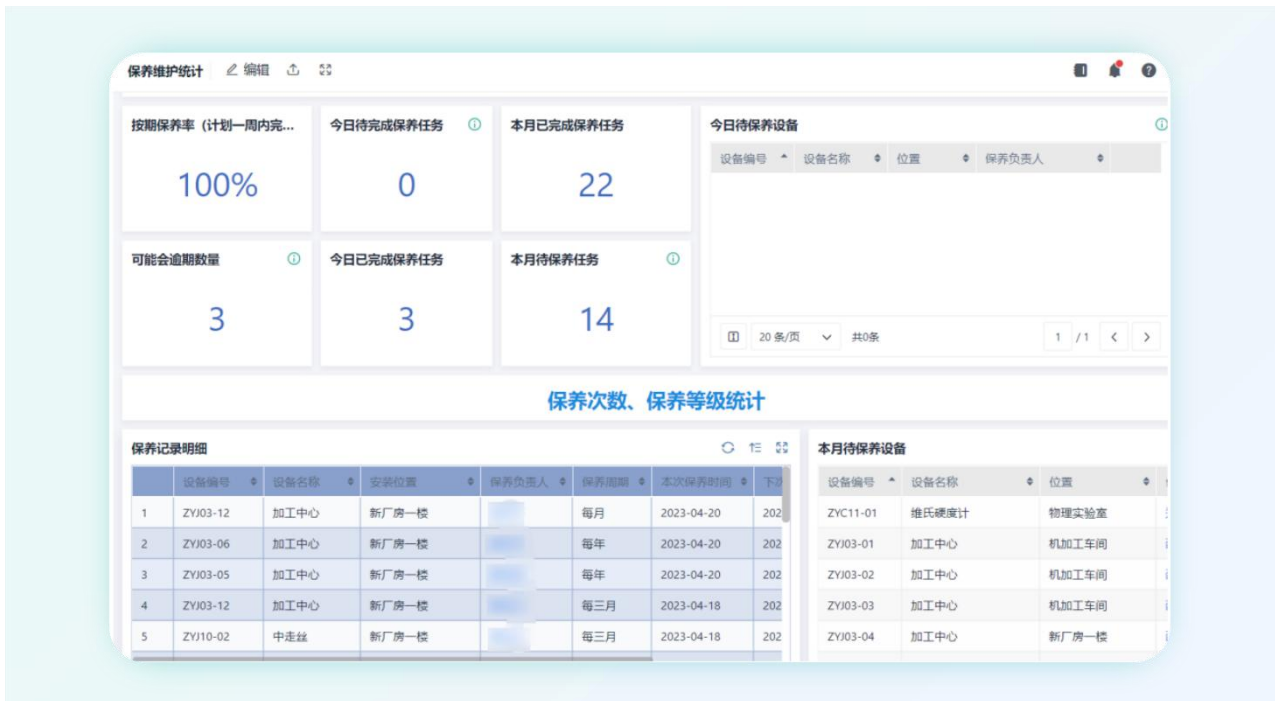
保养维护统计 编辑

按期保养率（计划一周内完...
100%

今日待完成保养任务
0

本月已完成保养任务
22

今日待保养设备

| 设备编号 | 设备名称 | 位置 | 保养负责人 |
|---|---|---|---|

20 条/页 共0条 1 / 1

可能会逾期数量
3

今日已完成保养任务
3

本月待保养任务
14

保养次数、保养等级统计

保养记录明细

| | 设备编号 | 设备名称 | 安装位置 | 保养负责人 | 保养周期 | 本次保养时间 | 下次 |
|---|---|---|---|---|---|---|---|
| 1 | ZYJ03-12 | 加工中心 | 新厂房一楼 | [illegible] | 每月 | 2023-04-20 | 202 |
| 2 | ZYJ03-06 | 加工中心 | 新厂房一楼 | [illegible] | 每年 | 2023-04-20 | 202 |
| 3 | ZYJ03-05 | 加工中心 | 新厂房一楼 | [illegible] | 每年 | 2023-04-20 | 202 |
| 4 | ZYJ03-12 | 加工中心 | 新厂房一楼 | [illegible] | 每三月 | 2023-04-18 | 202 |
| 5 | ZYJ10-02 | 中走丝 | 新厂房一楼 | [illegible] | 每三月 | 2023-04-18 | 202 |

本月待保养设备

| 设备编号 | 设备名称 | 位置 |
|---|---|---|
| ZYC11-01 | 维氏硬度计 | 物理实验室 |
| ZYJ03-01 | 加工中心 | 机加工车间 |
| ZYJ03-02 | 加工中心 | 机加工车间 |
| ZYJ03-03 | 加工中心 | 机加工车间 |
| ZYJ03-04 | 加工中心 | 新厂房一楼 |